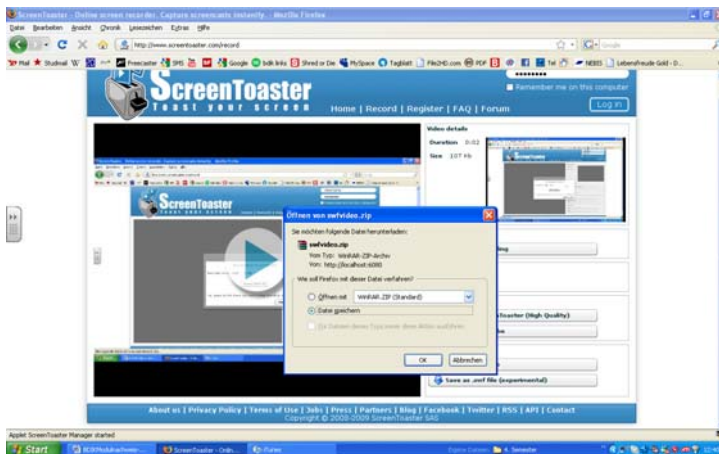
ScreenToaster - Online screen recorder. Capture screencasts instantly - Mozilla Firefox

Datei Bearbeiten Ansicht Chronik Lesezeichen Extras Hilfe

http://www.screentoaster.com/record

Google

Mail Studimail W Freecaster SMS Google bdk links Shred or Die MySpace Tagblatt File2HD.com PDF Tel NEWS Lebensfreude Gold - D...

••••••••

Remember me on this computer

Log in

ScreenToaster

Toast your screen

Home | Record | Register | FAQ | Forum

Video details

Duration 0:02

Size 107 Kb

ScreenToaster

Öffnen von swfvideo.zip

Sie möchten folgende Datei herunterladen:

swfvideo.zip

Vom Typ: WinRAR-ZIP-Archiv

Von: http://localhost:6080

Wie soll Firefox mit dieser Datei verfahren?

Öffnen mit WinRAR.ZIP (Standard)

Datei speichern

Für Dateien dieses Typs immer diese Aktion ausführen

OK Abbrechen

ing

Toaster (High Quality)

Save as .swf file (experimental)

About us | Privacy Policy | Terms of Use | Jobs | Press | Partners | Blog | Facebook | Twitter | RSS | API | Contact

Copyright © 2008-2009 ScreenToaster SAS

Applet ScreenToaster Manager started

Start

ScreenToaster - Onlin...

Eigene Dateien

4. Semester